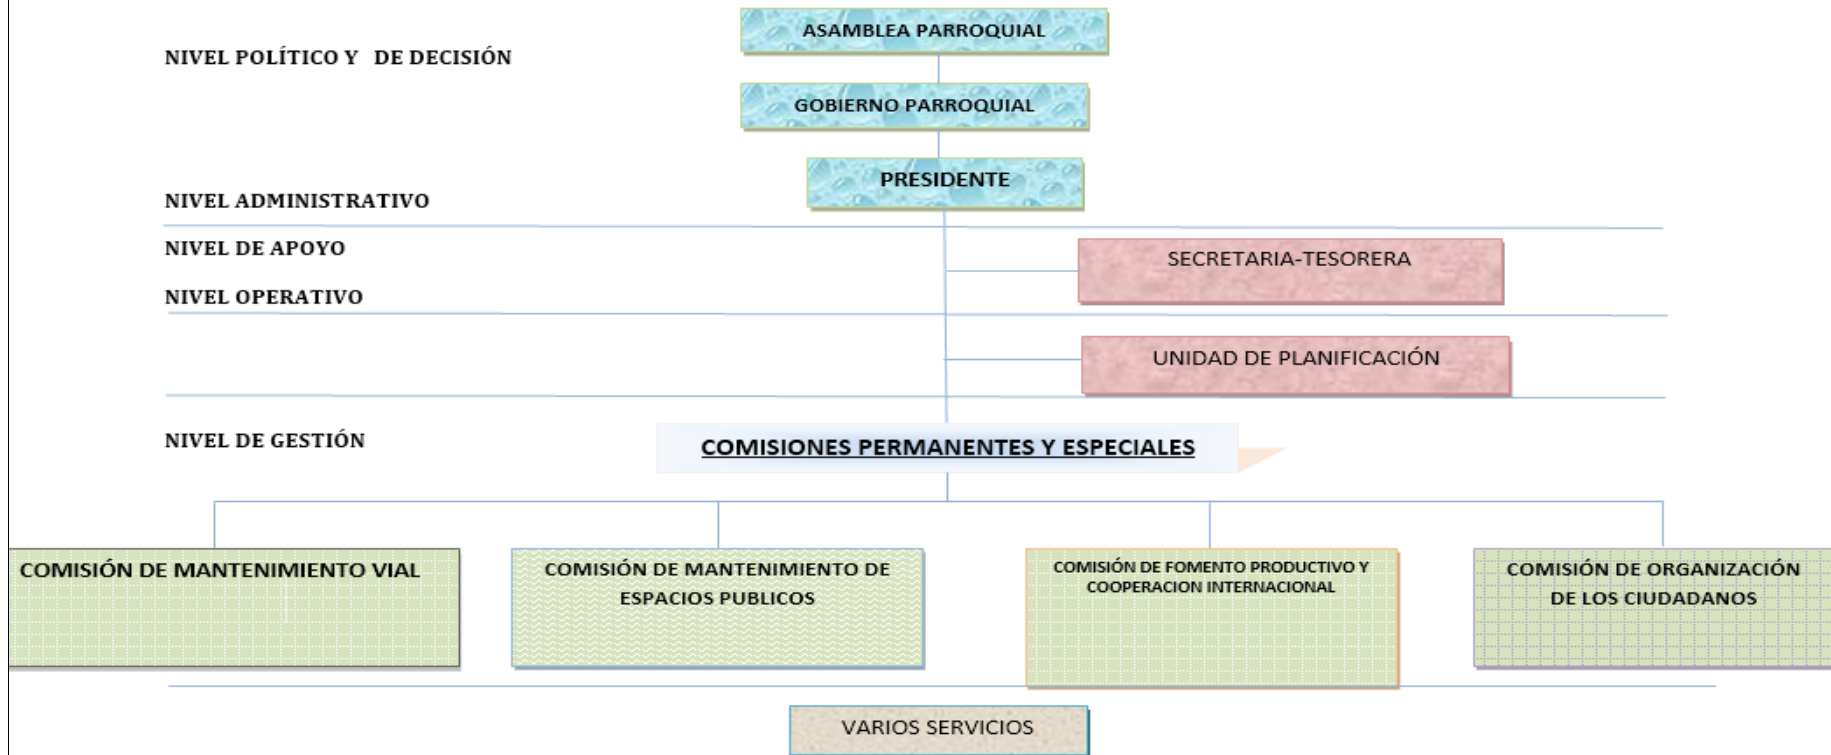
NIVEL POLÍTICO Y DE DECISIÓN

ASAMBLEA PARROQUIAL

GOBIERNO PARROQUIAL

PRESIDENTE

NIVEL ADMINISTRATIVO

NIVEL DE APOYO

SECRETARIA-TESORERA

NIVEL OPERATIVO

UNIDAD DE PLANIFICACIÓN

NIVEL DE GESTIÓN

COMISIONES PERMANENTES Y ESPECIALES

COMISIÓN DE MANTENIMIENTO VIAL

COMISIÓN DE MANTENIMIENTO DE ESPACIOS PUBLICOS

COMISIÓN DE FOMENTO PRODUCTIVO Y COOPERACION INTERNACIONAL

COMISIÓN DE ORGANIZACIÓN DE LOS CIUDADANOS

VARIOS SERVICIOS